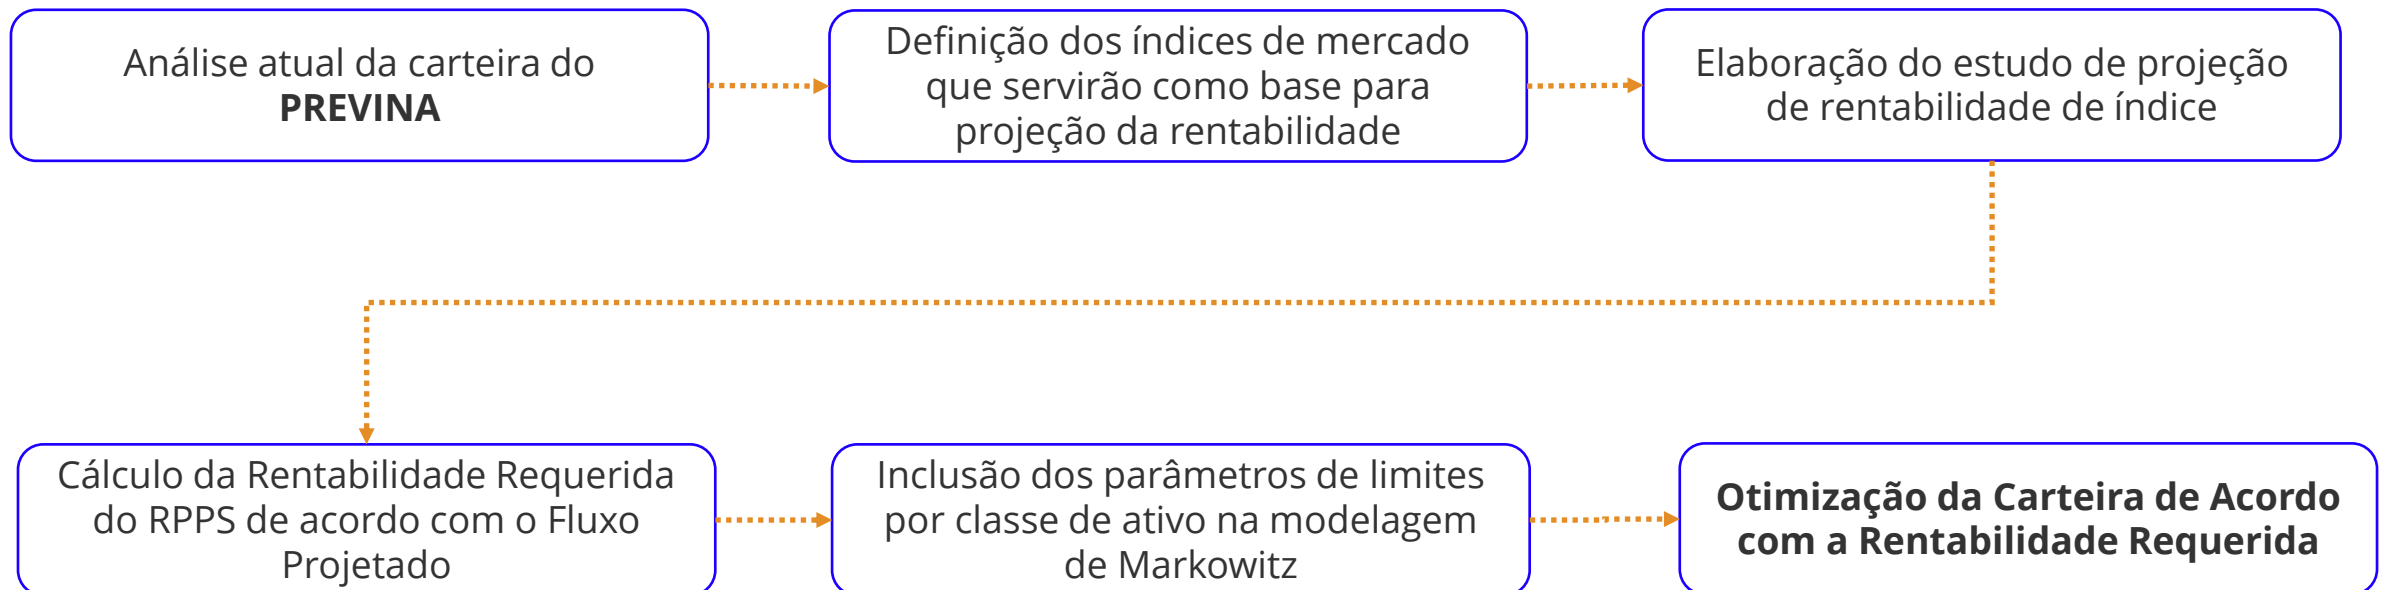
Análise atual da carteira do **PREVINA**

Definição dos índices de mercado que servirão como base para projeção da rentabilidade

Elaboração do estudo de projeção de rentabilidade de índice

Cálculo da Rentabilidade Requerida do RPPS de acordo com o Fluxo Projetado

Inclusão dos parâmetros de limites por classe de ativo na modelagem de Markowitz

**Otimização da Carteira de Acordo com a Rentabilidade Requerida**